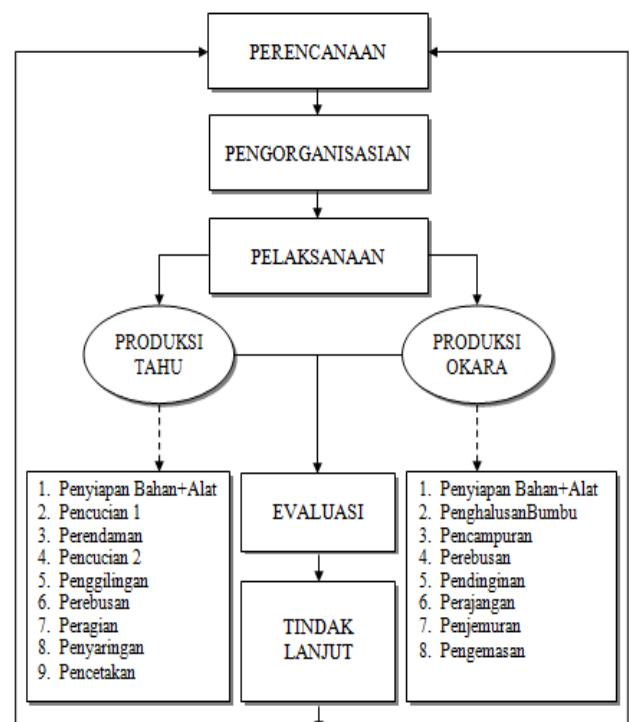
PERENCANAAN

PENGORGANISASIAN

PELAKSANAAN

PRODUKSI TAHU

PRODUKSI OKARA

1. Penyiapan Bahan+Alat
2. Pencucian 1
3. Perendaman
4. Pencucian 2
5. Penggilingan
6. Perebusan
7. Peragian
8. Penyaringan
9. Pencetakan

EVALUASI

TINDAK LANJUT

1. Penyiapan Bahan+Alat
2. PenghalusanBumbu
3. Pencampuran
4. Perebusan
5. Pendinginan
6. Perajangan
7. Penjemuran
8. Pengemasan